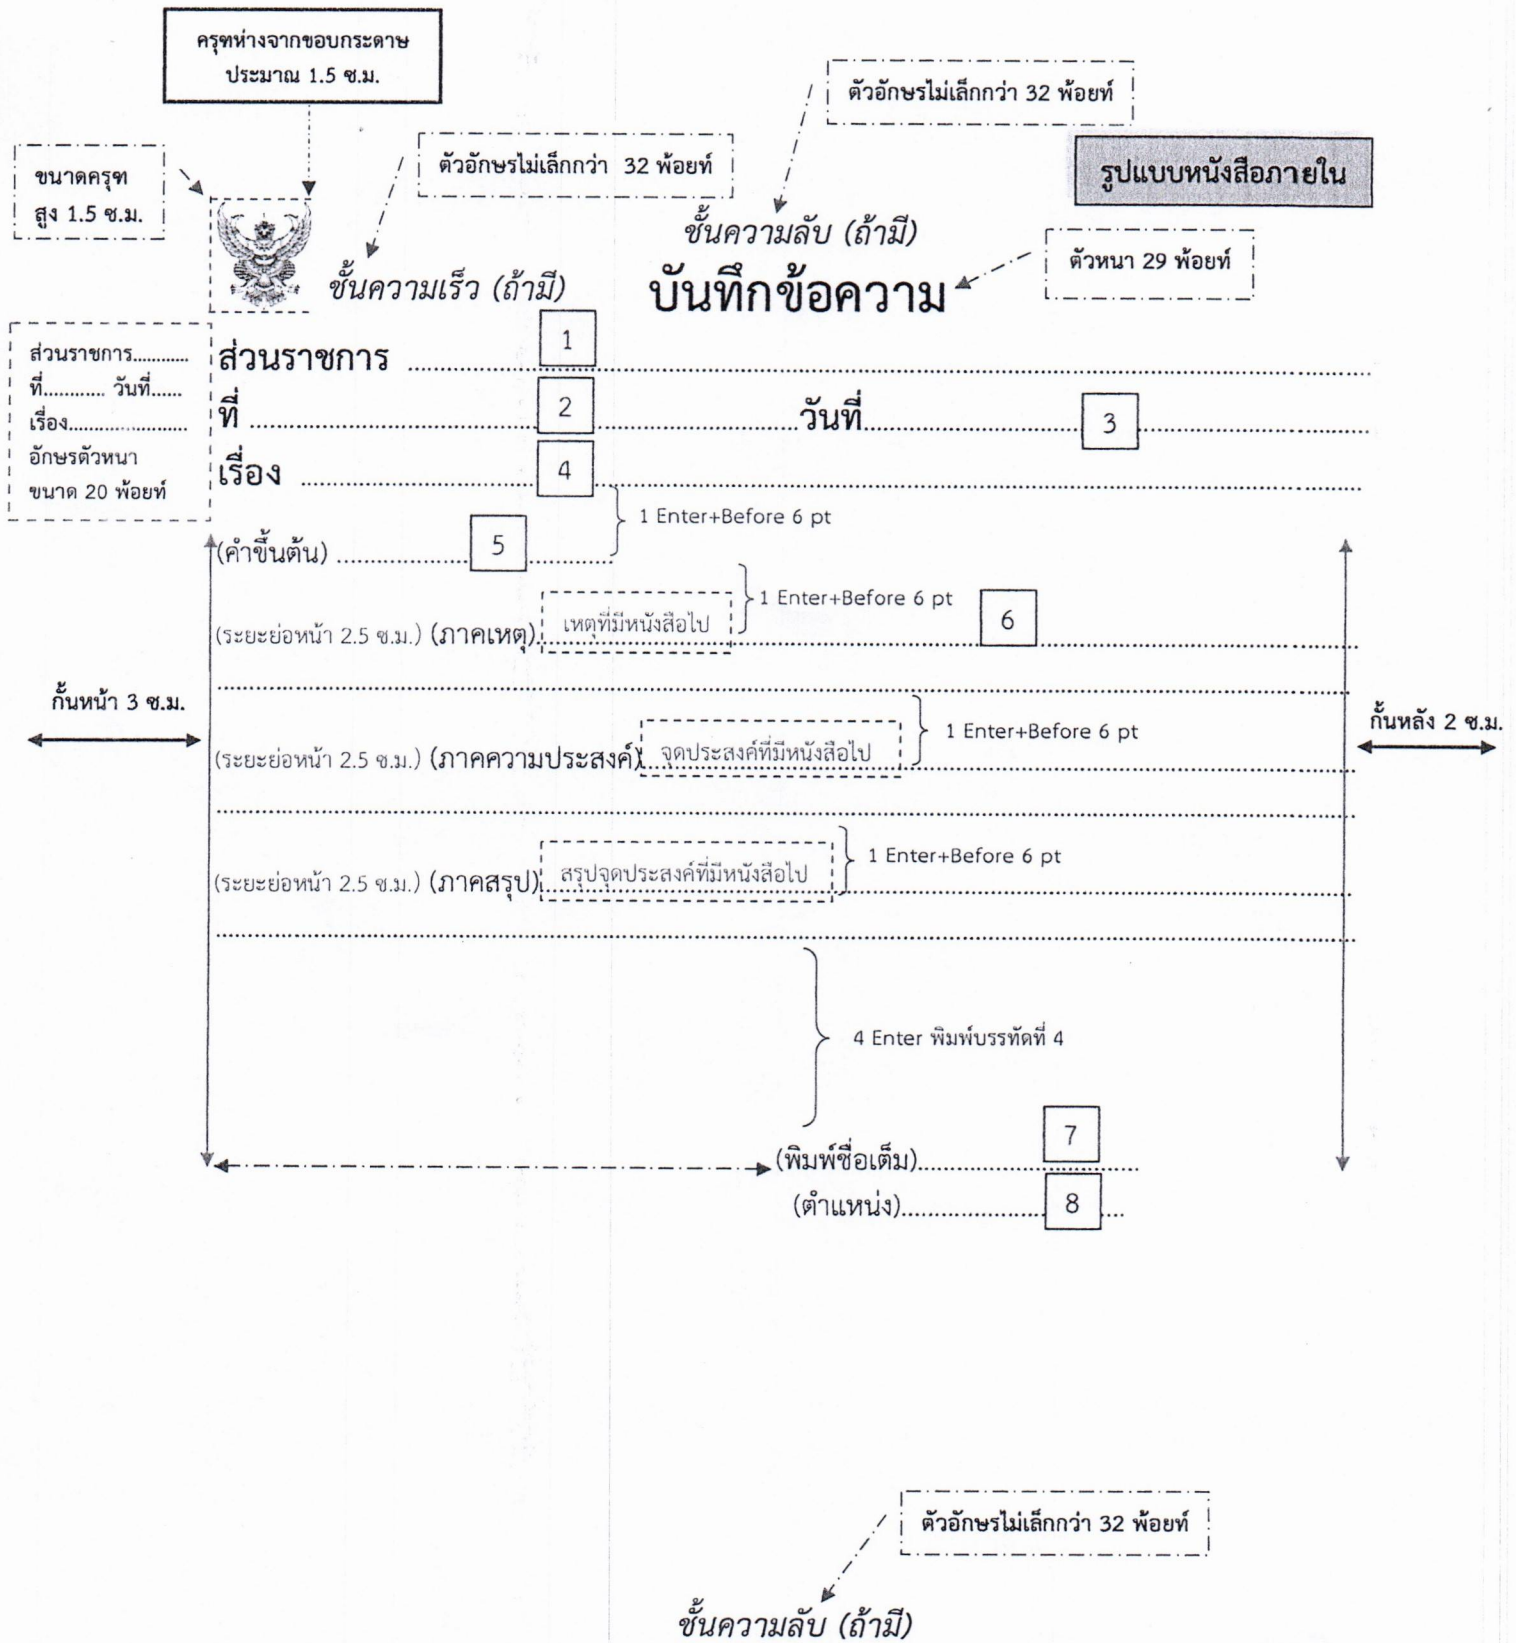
ครุฑห่างจากขอบกระดาษ ประมาณ 1.5 ซ.ม.

ตัวอักษรไม่เล็กกว่า 32 พ้อยท์

รูปแบบหนังสือภายใน

ขนาดครุฑ สูง 1.5 ซ.ม.

ตัวอักษรไม่เล็กกว่า 32 พ้อยท์

ชั้นความลับ (ถ้ามี)

ตัวหนา 29 พ้อยท์

ชั้นความเร็ว (ถ้ามี)

บันทึกข้อความ

ส่วนราชการ............ ที่............ วันที่...... เรื่อง...................... อักษรตัวหนา ขนาด 20 พ้อยท์

ส่วนราชการ .................................................. 1

ที่ .................. 2 .................. วันที่.................. 3 ..................

เรื่อง .................. 4

1 Enter+Before 6 pt

(คำขึ้นต้น) .................. 5

1 Enter+Before 6 pt

(ระยะย่อหน้า 2.5 ซ.ม.) (ภาคเหตุ) เหตุที่มีหนังสือไป .................. 6

..................................................

กั้นหน้า 3 ซ.ม.

1 Enter+Before 6 pt

กั้นหลัง 2 ซ.ม.

(ระยะย่อหน้า 2.5 ซ.ม.) (ภาคความประสงค์) จุดประสงค์ที่มีหนังสือไป ..................

..................................................

1 Enter+Before 6 pt

(ระยะย่อหน้า 2.5 ซ.ม.) (ภาคสรุป) สรุปจุดประสงค์ที่มีหนังสือไป ..................

..................................................

4 Enter พิมพ์บรรทัดที่ 4

(พิมพ์ชื่อเต็ม).................. 7

(ตำแหน่ง).................. 8 ...

ตัวอักษรไม่เล็กกว่า 32 พ้อยท์

ชั้นความลับ (ถ้ามี)